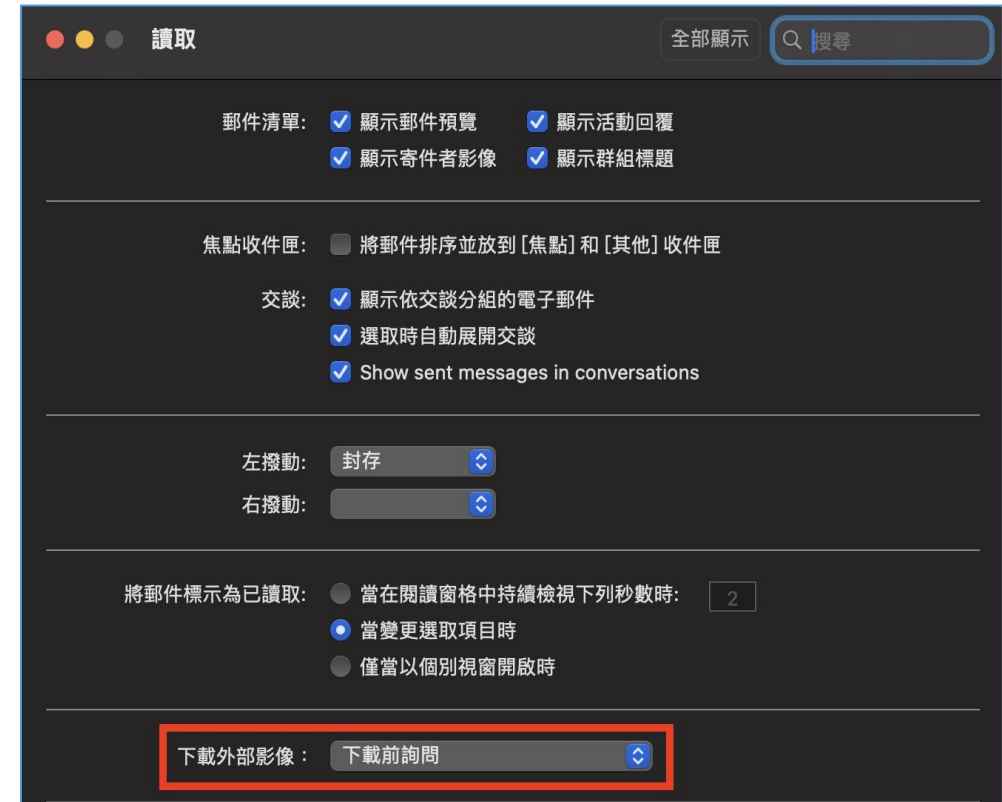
讀取

全部顯示

搜尋

郵件清單: 顯示郵件預覽 顯示活動回覆
顯示寄件者影像 顯示群組標題

焦點收件匣: 將郵件排序並放到 [焦點] 和 [其他] 收件匣

交談: 顯示依交談分組的電子郵件
選取時自動展開交談
Show sent messages in conversations

左撥動: 封存
右撥動:

將郵件標示為已讀取: 當在閱讀窗格中持續檢視下列秒數時: 2
當變更選取項目時
僅當以個別視窗開啟時

下載外部影像： 下載前詢問